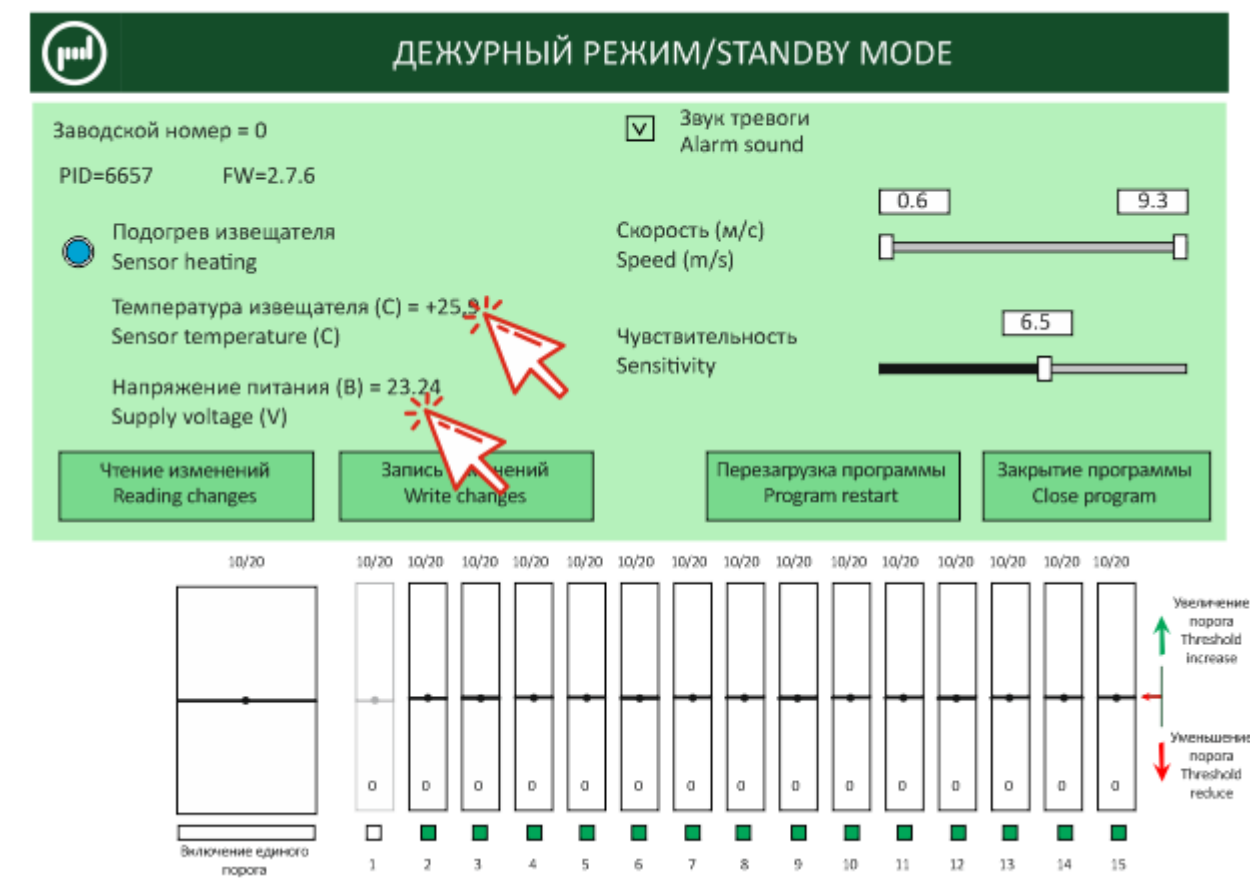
ДЕЖУРНЫЙ РЕЖИМ/STANDBY MODE

Заводской номер = 0

PID=6657 FW=2.7.6

Подогрев извещателя
Sensor heating

Температура извещателя (С) = +25.9
Sensor temperature (C)

Напряжение питания (В) = 23.24
Supply voltage (V)

V Звук тревоги
Alarm sound

0.6 9.3

Скорость (м/с)
Speed (m/s)

6.5

Чувствительность
Sensitivity

Чтение изменений
Reading changes

Запись изменений
Write changes

Перезагрузка программы
Program restart

Закрытие программы
Close program

10/20

| 10/20 | 10/20 | 10/20 | 10/20 | 10/20 | 10/20 | 10/20 | 10/20 | 10/20 | 10/20 | 10/20 | 10/20 | 10/20 | 10/20 | 10/20 |
|---|---|---|---|---|---|---|---|---|---|---|---|---|---|---|
| 0 | 0 | 0 | 0 | 0 | 0 | 0 | 0 | 0 | 0 | 0 | 0 | 0 | 0 | 0 |
| 1 | 2 | 3 | 4 | 5 | 6 | 7 | 8 | 9 | 10 | 11 | 12 | 13 | 14 | 15 |

Увеличение порога
Threshold increase

Уменьшение порога
Threshold reduce

Включение единого порога